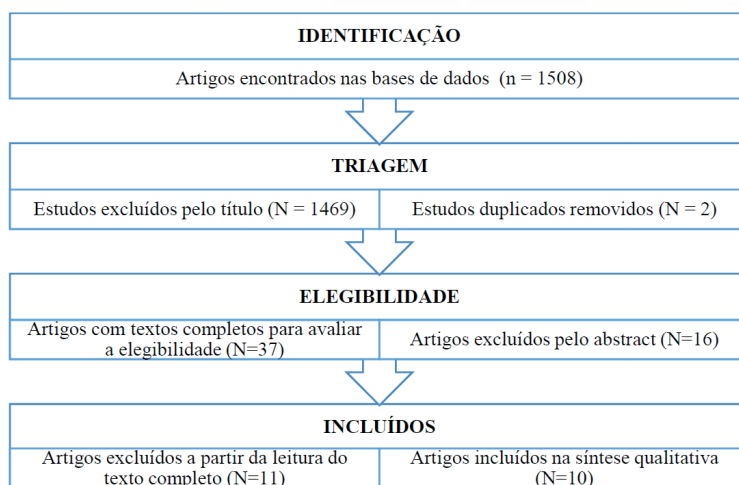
IDENTIFICAÇÃO

Artigos encontrados nas bases de dados (n = 1508)

TRIAGEM

Estudos excluídos pelo título (N = 1469)

Estudos duplicados removidos (N = 2)

ELEGIBILIDADE

Artigos com textos completos para avaliar a elegibilidade (N=37)

Artigos excluídos pelo abstract (N=16)

INCLUÍDOS

Artigos excluídos a partir da leitura do texto completo (N=11)

Artigos incluídos na síntese qualitativa (N=10)